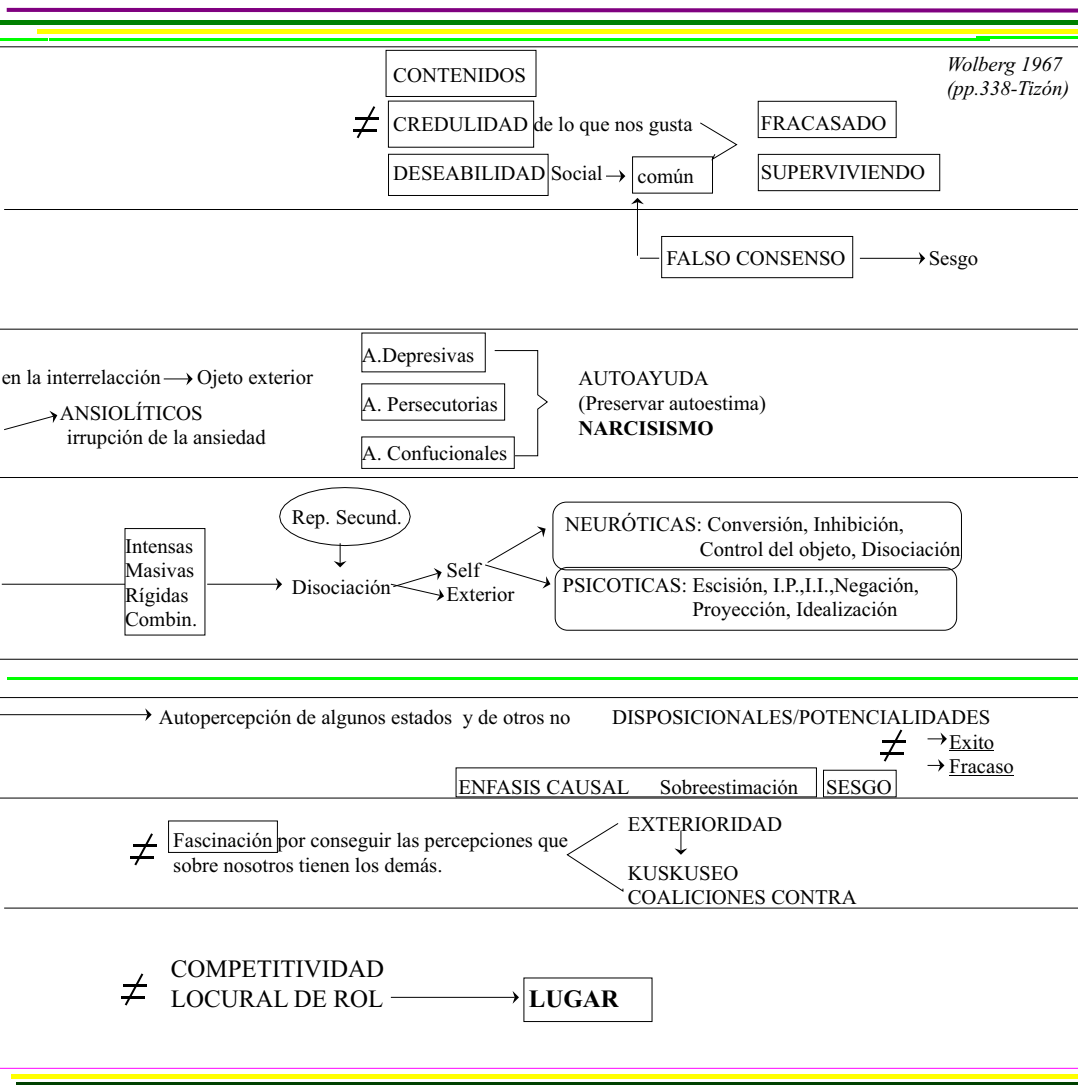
Wolberg 1967 (pp.338-Tizón)

CONTENIDOS

$\neq$ CREDULIDAD de lo que nos gusta

DESEABILIDAD Social → común

FRACASADO

SUPERVIVIENDO

FALSO CONSENSO → Sesgo

en la interrelacción → Ojeto exterior

→ ANSIOLÍTICOS irrupción de la ansiedad

A.Depresivas

A. Persecutorias

A. Confucionales

AUTOAYUDA (Preservar autoestima) **NARCISISMO**

Rep. Secund.

Intensas Masivas Rígidas Combin.

→ Disociación → Self → Exterior

NEURÓTICAS: Conversión, Inhibición, Control del objeto, Disociación

PSICOTICAS: Escisión, I.P.,I.I.,Negación, Proyección, Idealización

→ Autopercepción de algunos estados y de otros no DISPOSICIONALES/POTENCIALIDADES

$\neq$ → Exito → Fracaso

ENFASIS CAUSAL Sobreestimación SESGO

$\neq$ Fascinación por conseguir las percepciones que sobre nosotros tienen los demás.

EXTERIORIDAD

KUSKUSEO

COALICIONES CONTRA

$\neq$ COMPETITIVIDAD LOCURAL DE ROL → **LUGAR**